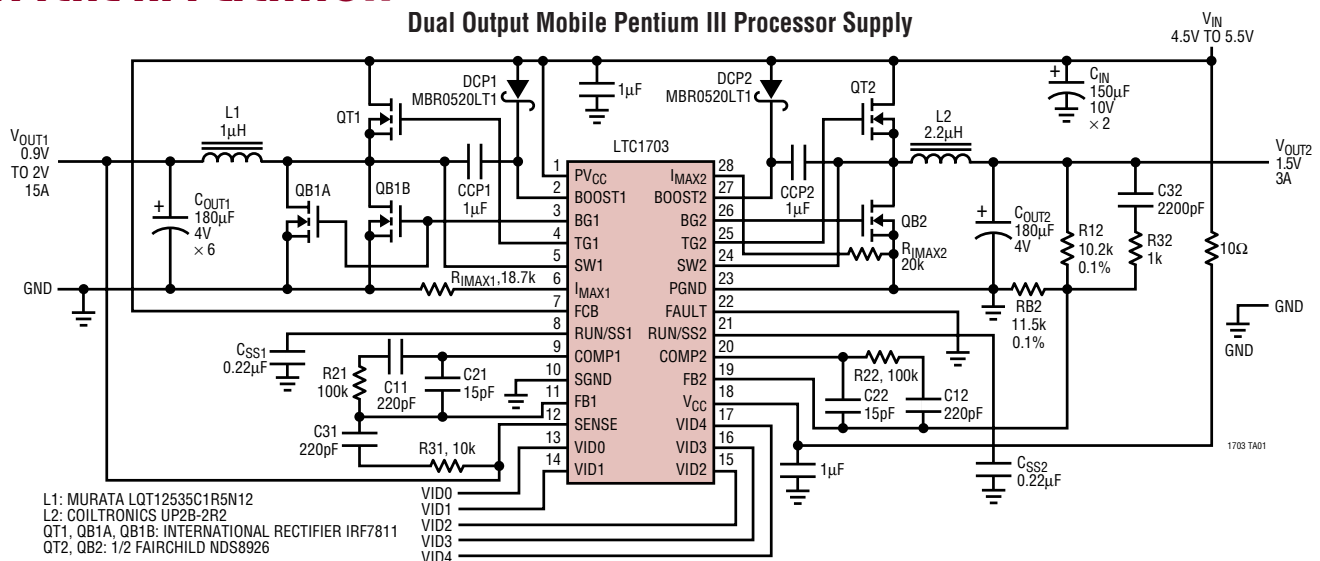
Dual Output Mobile Pentium III Processor Supply

$V_{IN}$
4.5V TO 5.5V

DCP1
MBR0520LT1

1µF

DCP2
MBR0520LT1

QT2

$C_{IN}$
150µF
10V
×2

L1
1µH

QT1

LTC1703

L2
2.2µH

$V_{OUT1}$
0.9V
TO 2V
15A

QB1A

QB1B

CCP1
1µF

CCP2
1µF

$V_{OUT2}$
1.5V
3A

$C_{OUT1}$
180µF
4V
×6

C32
2200pF

QB2

$C_{OUT2}$
180µF
4V

R12
10.2k
0.1%

R32
1k

10Ω

$R_{IMAX2}$
20k

$R_{IMAX1}$, 18.7k

GND

RB2
11.5k
0.1%

GND

GND

| | | | |
|---|---|---|---|
| 1 | $PV_{CC}$ | $I_{MAX2}$ | 28 |
| 2 | BOOST1 | BOOST2 | 27 |
| 3 | BG1 | BG2 | 26 |
| 4 | TG1 | TG2 | 25 |
| 5 | SW1 | SW2 | 24 |
| 6 | $I_{MAX1}$ | PGND | 23 |
| 7 | FCB | FAULT | 22 |
| 8 | RUN/SS1 | RUN/SS2 | 21 |
| 9 | COMP1 | COMP2 | 20 |
| 10 | SGND | FB2 | 19 |
| 11 | FB1 | $V_{CC}$ | 18 |
| 12 | SENSE | VID4 | 17 |
| 13 | VID0 | VID3 | 16 |
| 14 | VID1 | VID2 | 15 |

$C_{SS1}$
0.22µF

R21
100k

C11
220pF

C21
15pF

R22, 100k

C22
15pF

C12
220pF

C31
220pF

R31, 10k

1µF

$C_{SS2}$
0.22µF

1703 TA01

VID0
VID1
VID2
VID3
VID4

L1: MURATA LQT12535C1R5N12
L2: COILTRONICS UP2B-2R2
QT1, QB1A, QB1B: INTERNATIONAL RECTIFIER IRF7811
QT2, QB2: 1/2 FAIRCHILD NDS8926